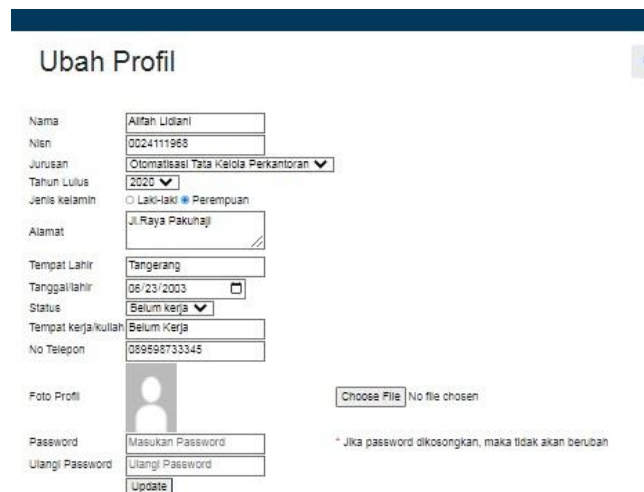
Ubah Profil

| | |
|---|---|
| Nama | Alifah Lidiani |
| Nisn | 0024111968 |
| Jurusan | Otomatisasi Tata Kelola Perkantoran |
| Tahun Lulus | 2020 |
| Jenis kelamin | ○ Laki-laki ◉ Perempuan |
| Alamat | Jl.Raya Pakuhaji |
| Tempat Lahir | Tangerang |
| Tanggal/lahir | 06/23/2003 |
| Status | Belum kerja |
| Tempat kerja/kuliah | Belum Kerja |
| No Telepon | 089598733345 |
| Foto Profil | Choose File No file chosen |
| Password | Masukan Password * Jika password dikosongkan, maka tidak akan berubah |
| Ulangi Password | Ulangi Password |

Update